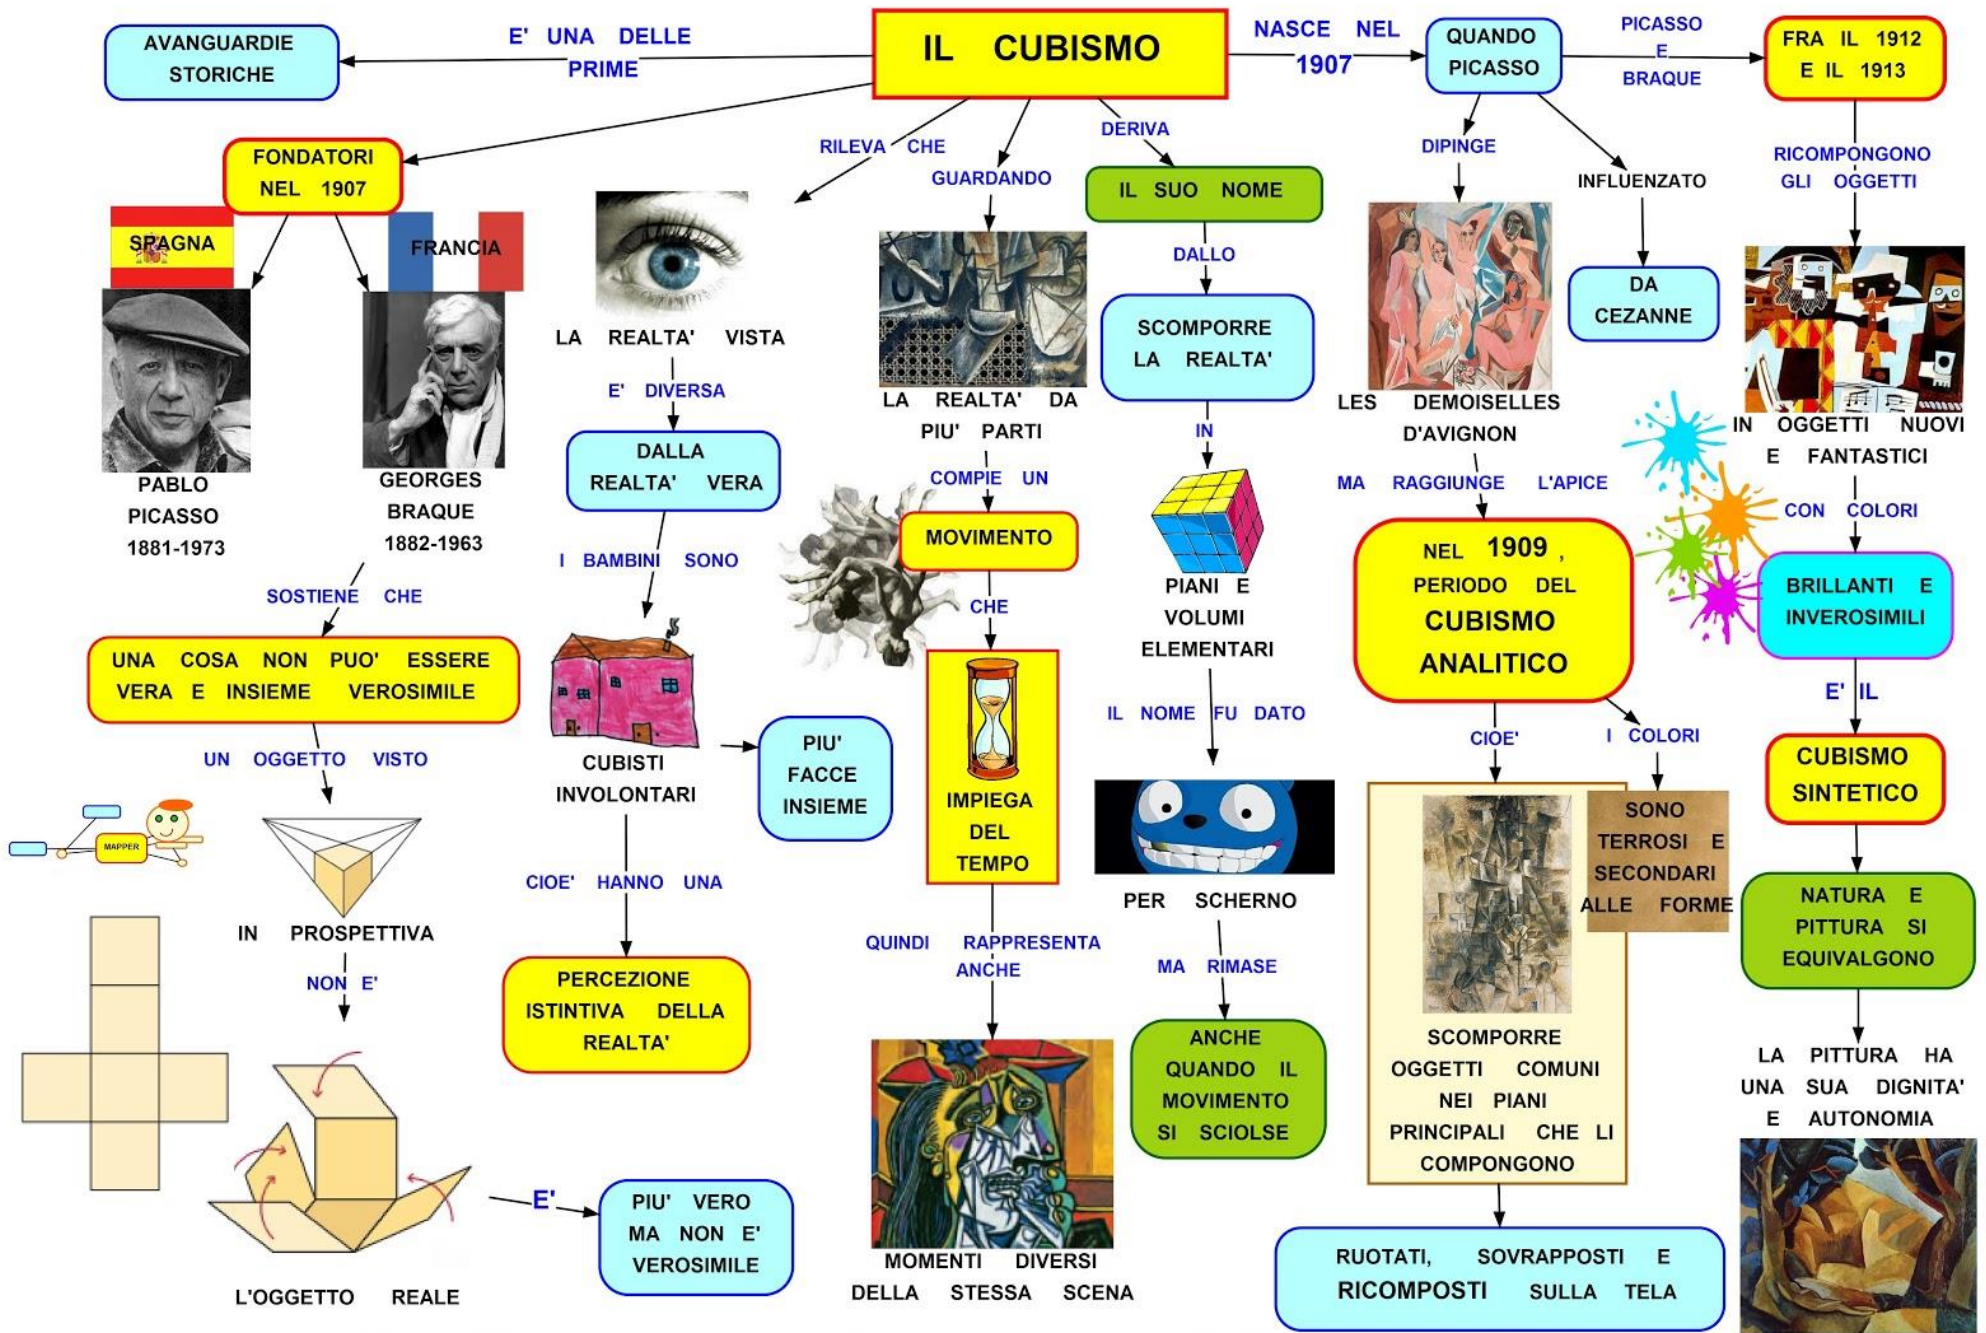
IL CUBISMO

E' UNA DELLE PRIME

AVANGUARDIE STORICHE

NASCE NEL 1907

QUANDO PICASSO

PICASSO E BRAQUE

FRA IL 1912 E IL 1913

FONDATORI NEL 1907

SPAGNA

FRANCIA

PABLO PICASSO 1881-1973

GEORGES BRAQUE 1882-1963

SOSTIENE CHE

UNA COSA NON PUO' ESSERE VERA E INSIEME VEROSIMILE

UN OGGETTO VISTO

MAPPER

IN PROSPETTIVA

NON E'

L'OGGETTO REALE

E'

PIU' VERO MA NON E' VEROSIMILE

RILEVA CHE

LA REALTA' VISTA

E' DIVERSA

DALLA REALTA' VERA

I BAMBINI SONO

CUBISTI INVOLONTARI

PIU' FACCE INSIEME

CIOE' HANNO UNA

PERCEZIONE ISTINTIVA DELLA REALTA'

GUARDANDO

LA REALTA' DA PIU' PARTI

COMPIE UN

MOVIMENTO

CHE

IMPIEGA DEL TEMPO

QUINDI RAPPRESENTA ANCHE

MOMENTI DIVERSI DELLA STESSA SCENA

DERIVA

IL SUO NOME

DALLO

SCOMPORRE LA REALTA'

IN

PIANI E VOLUMI ELEMENTARI

IL NOME FU DATO

PER SCHERNO

MA RIMASE

ANCHE QUANDO IL MOVIMENTO SI SCIOLSE

DIPINGE

LES DEMOISELLES D'AVIGNON

INFLUENZATO

DA CEZANNE

MA RAGGIUNGE L'APICE

NEL 1909 , PERIODO DEL CUBISMO ANALITICO

CIOE'

I COLORI

SONO TERROSI E SECONDARI ALLE FORME

SCOMPORRE OGGETTI COMUNI NEI PIANI PRINCIPALI CHE LI COMPONGONO

RUOTATI, SOVRAPPOSTI E RICOMPOSTI SULLA TELA

RICOMPONGONO GLI OGGETTI

IN OGGETTI NUOVI E FANTASTICI

CON COLORI

BRILLANTI E INVEROSIMILI

E' IL

CUBISMO SINTETICO

NATURA E PITTURA SI EQUIVALGONO

LA PITTURA HA UNA SUA DIGNITA' E AUTONOMIA